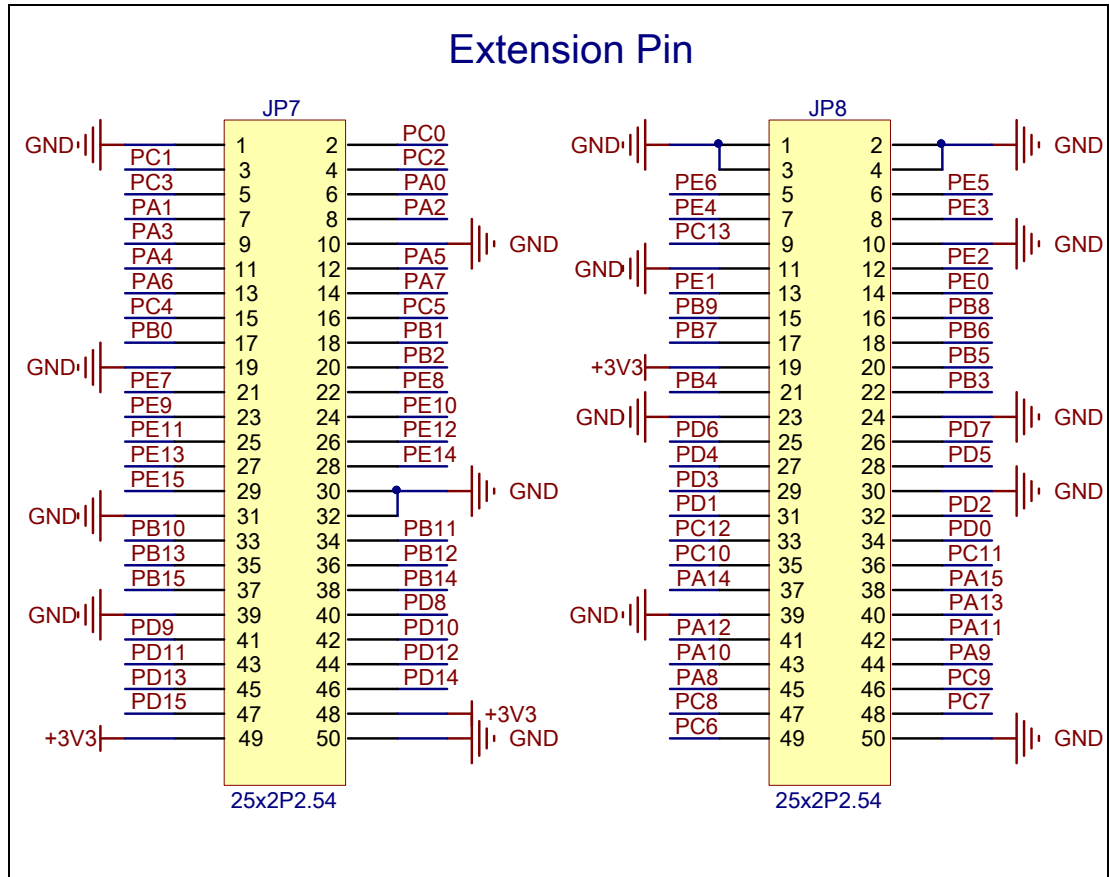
Extension Pin

JP7

| | | | | |
|---|---|---|---|---|
| GND | 1 | 2 | PC0 |
| PC1 | 3 | 4 | PC2 |
| PC3 | 5 | 6 | PA0 |
| PA1 | 7 | 8 | PA2 |
| PA3 | 9 | 10 | GND |
| PA4 | 11 | 12 | PA5 |
| PA6 | 13 | 14 | PA7 |
| PC4 | 15 | 16 | PC5 |
| PB0 | 17 | 18 | PB1 |
| GND | 19 | 20 | PB2 |
| PE7 | 21 | 22 | PE8 |
| PE9 | 23 | 24 | PE10 |
| PE11 | 25 | 26 | PE12 |
| PE13 | 27 | 28 | PE14 |
| PE15 | 29 | 30 | GND |
| GND | 31 | 32 | |
| PB10 | 33 | 34 | PB11 |
| PB13 | 35 | 36 | PB12 |
| PB15 | 37 | 38 | PB14 |
| GND | 39 | 40 | PD8 |
| PD9 | 41 | 42 | PD10 |
| PD11 | 43 | 44 | PD12 |
| PD13 | 45 | 46 | PD14 |
| PD15 | 47 | 48 | +3V3 |
| +3V3 | 49 | 50 | GND |

25x2P2.54

JP8

| | | | |
|---|---|---|---|
| GND | 1 | 2 | GND |
| | 3 | 4 | |
| PE6 | 5 | 6 | PE5 |
| PE4 | 7 | 8 | PE3 |
| PC13 | 9 | 10 | GND |
| GND | 11 | 12 | PE2 |
| PE1 | 13 | 14 | PE0 |
| PB9 | 15 | 16 | PB8 |
| PB7 | 17 | 18 | PB6 |
| +3V3 | 19 | 20 | PB5 |
| PB4 | 21 | 22 | PB3 |
| GND | 23 | 24 | GND |
| PD6 | 25 | 26 | PD7 |
| PD4 | 27 | 28 | PD5 |
| PD3 | 29 | 30 | GND |
| PD1 | 31 | 32 | PD2 |
| PC12 | 33 | 34 | PD0 |
| PC10 | 35 | 36 | PC11 |
| PA14 | 37 | 38 | PA15 |
| GND | 39 | 40 | PA13 |
| PA12 | 41 | 42 | PA11 |
| PA10 | 43 | 44 | PA9 |
| PA8 | 45 | 46 | PC9 |
| PC8 | 47 | 48 | PC7 |
| PC6 | 49 | 50 | GND |

25x2P2.54